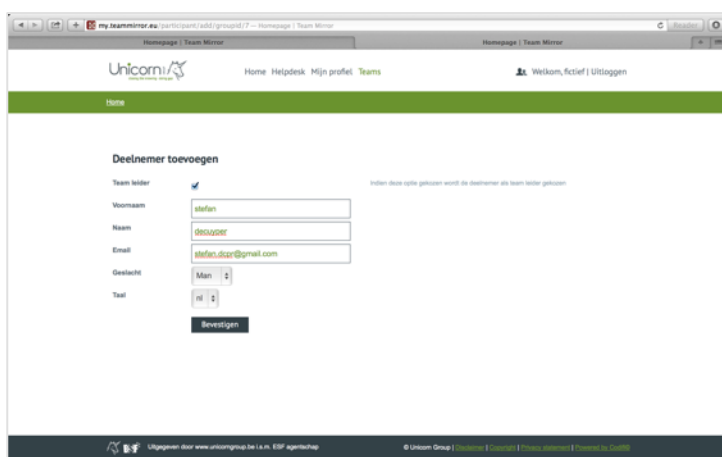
my.teammirror.eu/participant/add/groupid/7 — Homepage | Team Mirror

Reader

Homepage | Team Mirror

Homepage | Team Mirror

Unicorn

Home Helpdesk Mijn profiel Teams

Welkom, fictief | Uitloggen

Home

Deelnemer toevoegen

Team leider

Indien deze optie gekozen wordt de deelnemer als team leider gekozen

Voornaam stefan

Naam decuyper

Email stefan.dcpr@gmail.com

Geslacht Man

Taal nl

Bevestigen

Uitgegeven door www.unicorngroup.be i.s.m. ESF agentschap

© Unicorn Group | Disclaimer | Copyright | Privacy statement | Powered by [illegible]